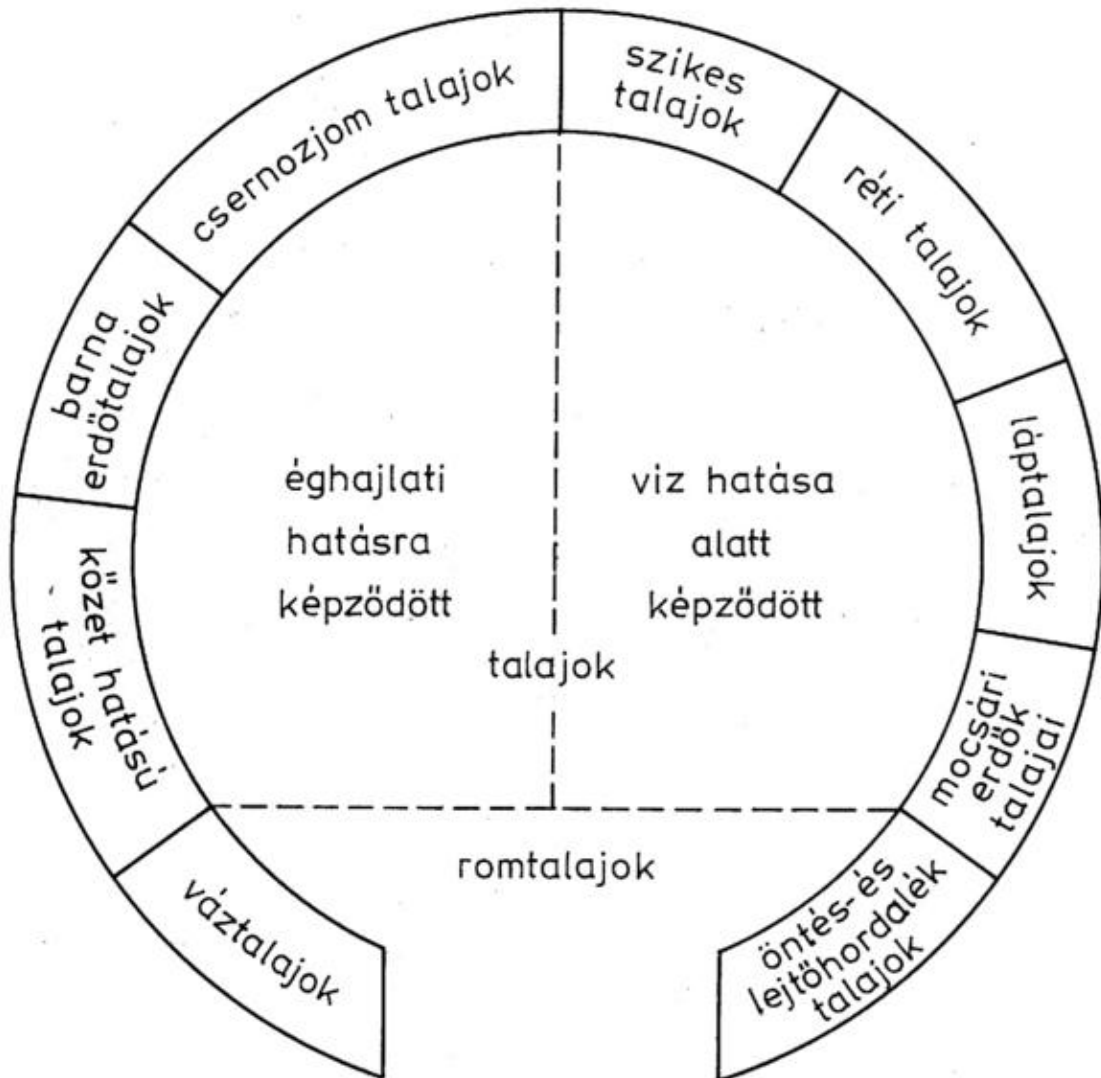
csernozjom talajok

szikes talajok

réti talajok

láptalajok

mocsári erdők talajai

öntés- és lejtőhordalék talajok

váztalajok

kőzet hatású - talajok

barna erdőtalajok

éghajlati hatásra képződött

viz hatása alatt képződött

talajok

romtalajok